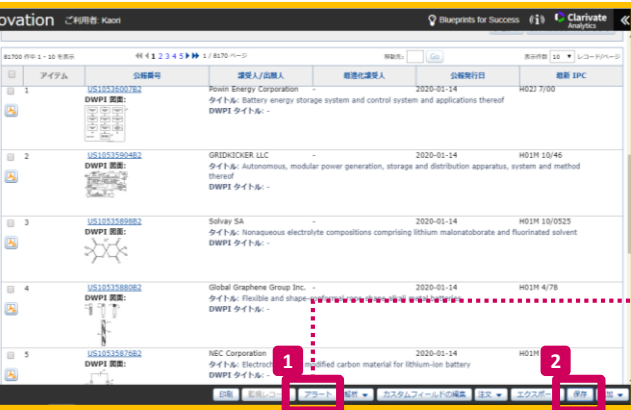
ovation ご利用者: Kaori

Blueprints for Success

Clarivate Analytics

81700 件中 1 - 10 を表示

1 2 3 4 5 1 / 8170 ページ

移動先: Go

表示件数 10 レコード/ページ

| | アイテム | 公報番号 | 譲受人/出願人 | 最適化譲受人 | 公報発行日 | 最新 IPC |
|---|---|---|---|---|---|---|
| | 1 | US10536007B2 DWPI 図面: | Powin Energy Corporation タイトル: Battery energy storage system and control system and applications thereof DWPI タイトル: - | - | 2020-01-14 | H02J 7/00 |
| | 2 | US10535904B2 DWPI 図面: | GRIDKICKER LLC タイトル: Autonomous, modular power generation, storage and distribution apparatus, system and method thereof DWPI タイトル: - | - | 2020-01-14 | H01M 10/46 |
| | 3 | US10535898B2 DWPI 図面: | Solvay SA タイトル: Nonaqueous electrolyte compositions comprising lithium malonatoborate and fluorinated solvent DWPI タイトル: - | - | 2020-01-14 | H01M 10/0525 |
| | 4 | US10535880B2 DWPI 図面: | Global Graphene Group Inc. タイトル: Flexible and shape-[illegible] DWPI タイトル: - | - | 2020-01-14 | H01M 4/78 |
| | 5 | US10535876B2 DWPI 図面: | NEC Corporation タイトル: Electroch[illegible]modified carbon material for lithium-ion battery | - | 2020-01-14 | H01M |

1

2

印刷 | 電子レコー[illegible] | アラート | 解析 | カスタムフィールドの編集 | 注文 | エクスポー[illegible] | 保存 | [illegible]加